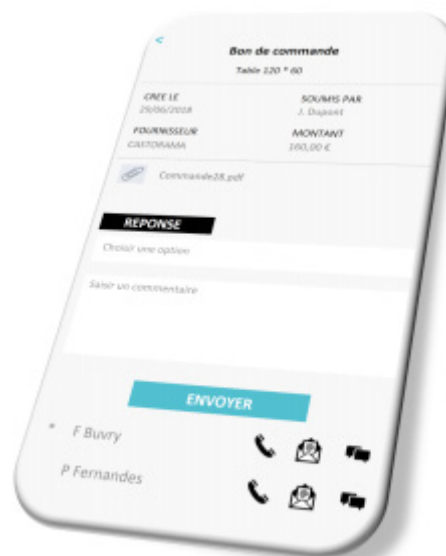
<
Bon de commande
Table 120 * 60

CREE LE
29/06/2018

SOUMIS PAR
J. Dupont

FOURNISSEUR
CASTORAMA

MONTANT
160,00 €

Commande28.pdf

REPONSE
Choisir une option

Saisir un commentaire

ENVOYER

F Buvry

P Fernandes